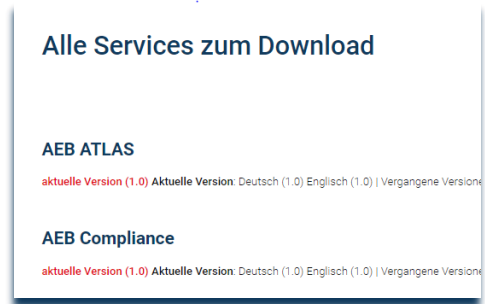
Alle Services zum Download

AEB ATLAS

aktuelle Version (1.0) Aktuelle Version: Deutsch (1.0) Englisch (1.0) | Vergangene Versione

AEB Compliance

aktuelle Version (1.0) Aktuelle Version: Deutsch (1.0) Englisch (1.0) | Vergangene Versione